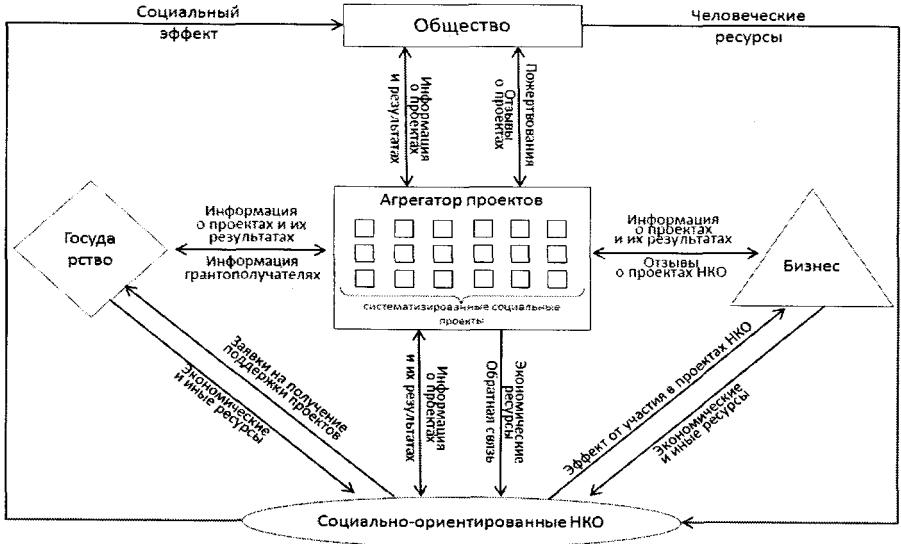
Социальный эффект

Общество

Человеческие ресурсы

Информация о проектах и результатах

Пожертвования

Отзывы о проектах

Агрегатор проектов

систематизированные социальные проекты

Информация о проектах и их результатах

Информация грантополучателей

Государство

Информация о проектах и их результатах

Отзывы о проектах НКО

Бизнес

Заявки на получение поддержки проектов

Экономические и иные ресурсы

Информация о проектах и их результатах

Обратная связь

Экономические ресурсы

Эффект от участия в проектах НКО

Экономические и иные ресурсы

Социально-ориентированные НКО